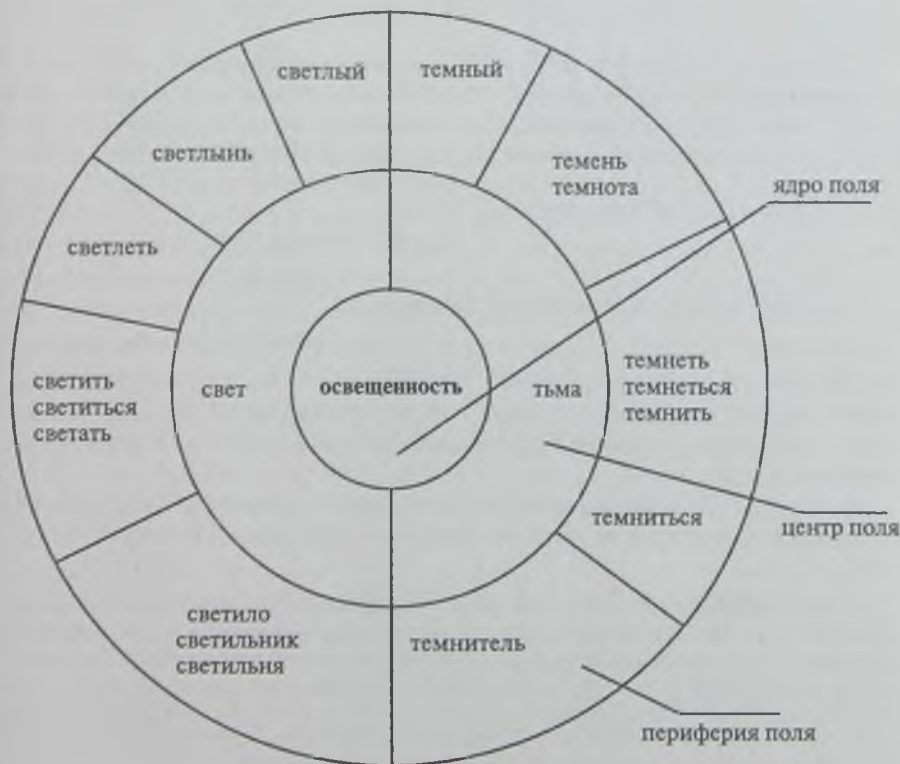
светлый

темный

светлынь

темень
темнота

ядро поля

светлеть

светить
светиться
светать

свет

освещенность

тьма

темнеть
темнеться
темнить

центр поля

темниться

светило
светильник
светильня

темнитель

периферия поля